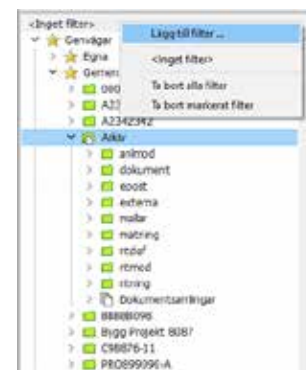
<Inget filter>
Genvägar
Egna
Gemen
000
A22
A2342342
Arkiv
anknod
dokument
epost
externa
mallar
matning
ntdaf
ntmod
ritning
Dokumentsamlingar
88888096
Bygg Projekt 8087
C98876-11
PRO899996-A

Lägg till filter ...
<Inget filter>
Ta bort alla filter
Ta bort markerat filter